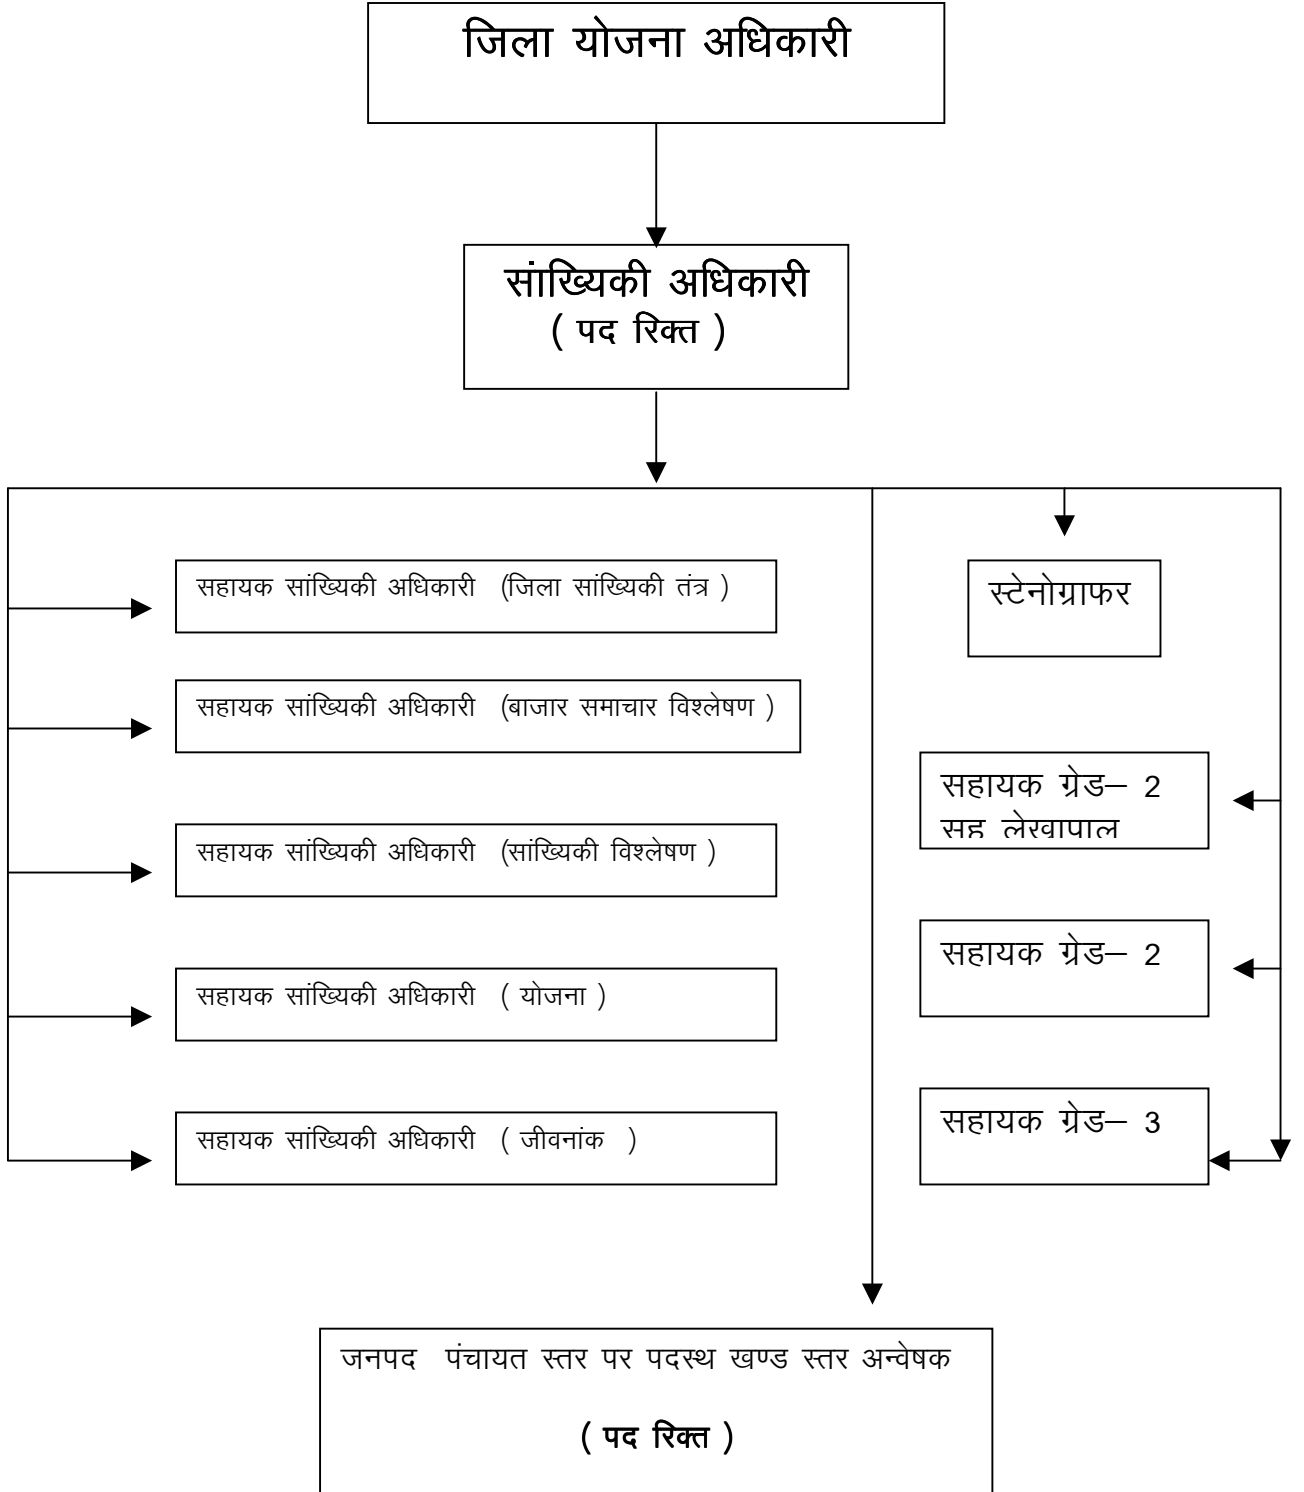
जिला योजना अधिकारी

सांख्यिकी अधिकारी
( पद रिक्त )

सहायक सांख्यिकी अधिकारी (जिला सांख्यिकी तंत्र )

सहायक सांख्यिकी अधिकारी (बाजार समाचार विश्लेषण )

सहायक सांख्यिकी अधिकारी (सांख्यिकी विश्लेषण )

सहायक सांख्यिकी अधिकारी ( योजना )

सहायक सांख्यिकी अधिकारी ( जीवनांक )

स्टेनोग्राफर

सहायक ग्रेड– 2
सह लेखापाल

सहायक ग्रेड– 2

सहायक ग्रेड– 3

जनपद पंचायत स्तर पर पदस्थ खण्ड स्तर अन्वेषक

( पद रिक्त )